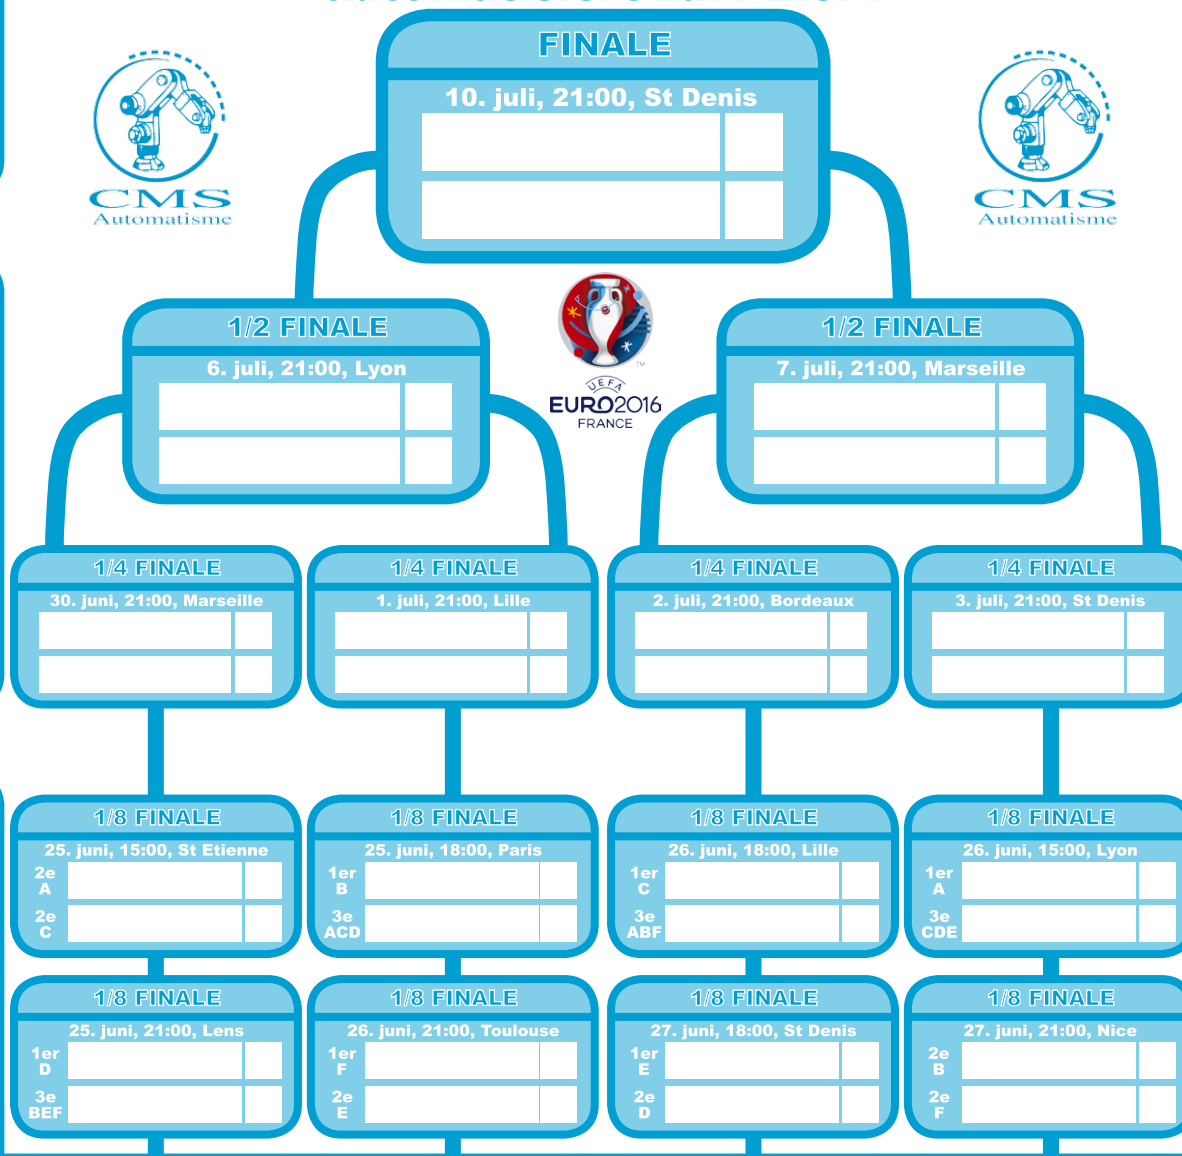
FINALE
10. juli, 21:00, St Denis

CMS Automatisme

CMS Automatisme

1/2 FINALE
6. juli, 21:00, Lyon

UEFA EURO2016 FRANCE

1/2 FINALE
7. juli, 21:00, Marseille

1/4 FINALE
30. juni, 21:00, Marseille

1/4 FINALE
1. juli, 21:00, Lille

1/4 FINALE
2. juli, 21:00, Bordeaux

1/4 FINALE
3. juli, 21:00, St Denis

1/8 FINALE
25. juni, 15:00, St Etienne
2e A
2e C

1/8 FINALE
25. juni, 18:00, Paris
1er B
3e ACD

1/8 FINALE
26. juni, 18:00, Lille
1er C
3e ABF

1/8 FINALE
26. juni, 15:00, Lyon
1er A
3e CDE

1/8 FINALE
25. juni, 21:00, Lens
1er D
3e BEF

1/8 FINALE
26. juni, 21:00, Toulouse
1er F
2e E

1/8 FINALE
27. juni, 18:00, St Denis
1er E
2e D

1/8 FINALE
27. juni, 21:00, Nice
2e B
2e F